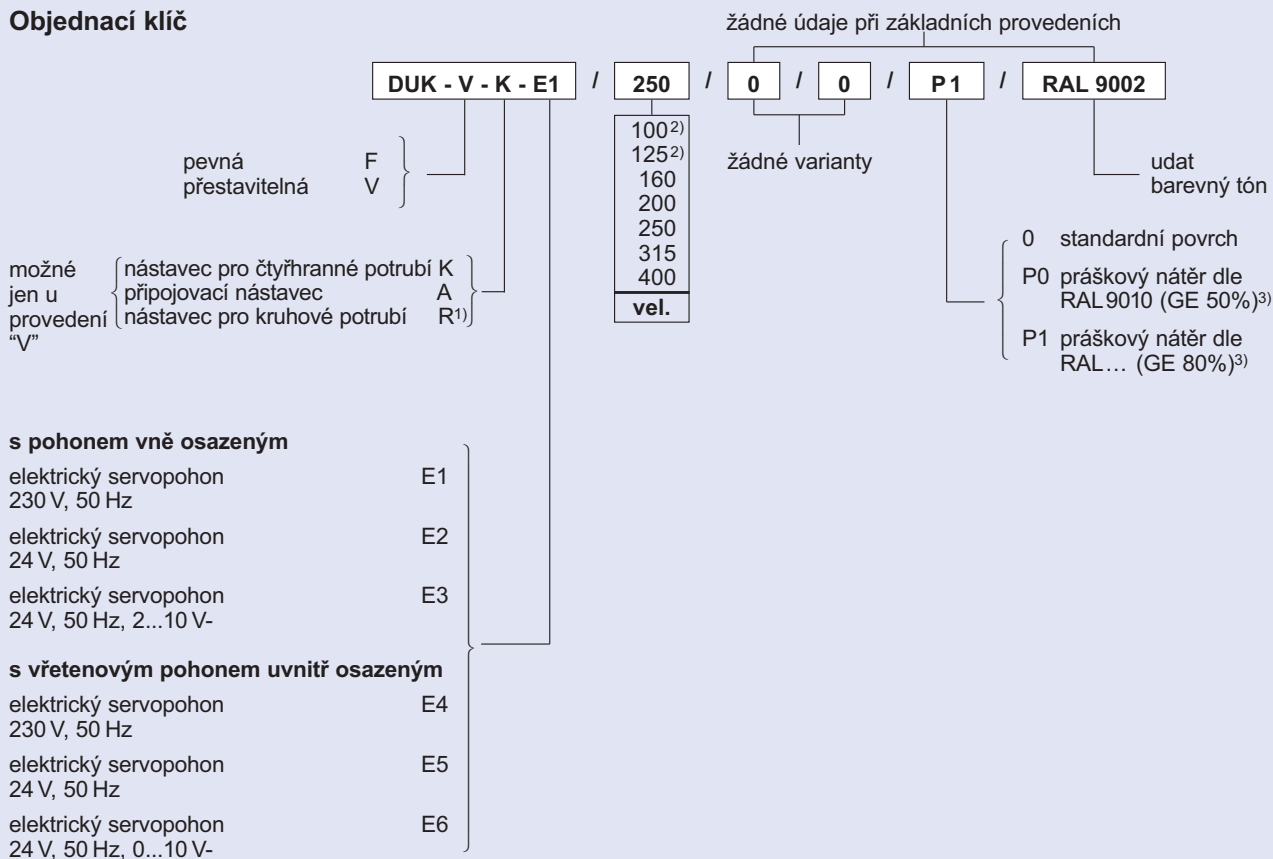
Objednací klíč

žádné údaje při základních provedeních

DUK - V - K - E1 / 250 / 0 / 0 / P1 / RAL 9002

$100^{2)}$
$125^{2)}$
160
200
250
315
400
vel.

žádné varianty

udat barevný tón

pevná F
přestavitelná V

možné jen u provedení “V”
nástavec pro čtyřhranné potrubí K
připojovací nástavec A
nástavec pro kruhové potrubí $R^{1)}$

0 standardní povrch
P0 práškový nátěr dle RAL 9010 (GE 50%)$^{3)}$
P1 práškový nátěr dle RAL… (GE 80%)$^{3)}$

s pohonem vně osazeným
elektrický servopohon 230 V, 50 Hz E1
elektrický servopohon 24 V, 50 Hz E2
elektrický servopohon 24 V, 50 Hz, 2...10 V- E3

s vřetenovým pohonem uvnitř osazeným
elektrický servopohon 230 V, 50 Hz E4
elektrický servopohon 24 V, 50 Hz E5
elektrický servopohon 24 V, 50 Hz, 0...10 V- E6